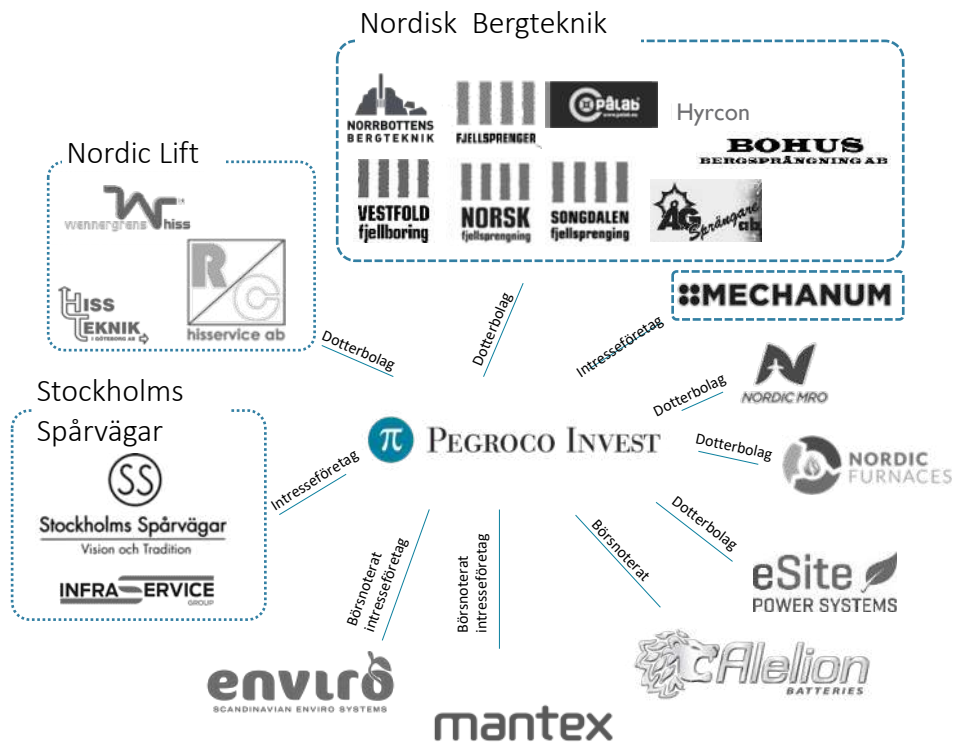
Nordisk Bergteknik

NORRBOTTENS BERGTEKNIK

FJELLSPRENGER

pålab www.palab.se

Hyrcon

BOHUS BERGSPRÄNGNING AB

VESTFOLD fjellboring

NORSK fjellsprengning

SONGDALEN fjellsprenging

AG Sprängare ab

Nordic Lift

wennergrens hiss

HISS TEKNIK I GÖTEBORG AB

R C hisservice ab

MECHANUM

Dotterbolag

Dotterbolag

Intresseföretag

Stockholms Spårvägar

SS

Stockholms Spårvägar Vision och Tradition

INFRASERVICE GROUP

NORDIC MRO

Dotterbolag

Dotterbolag

NORDIC FURNACES

Intresseföretag

PEGROCO INVEST

Dotterbolag

Börsnoterat intresseföretag

Börsnoterat intresseföretag

Börsnoterat

eSite POWER SYSTEMS

enviro SCANDINAVIAN ENVIRO SYSTEMS

Alelion BATTERIES

mantex